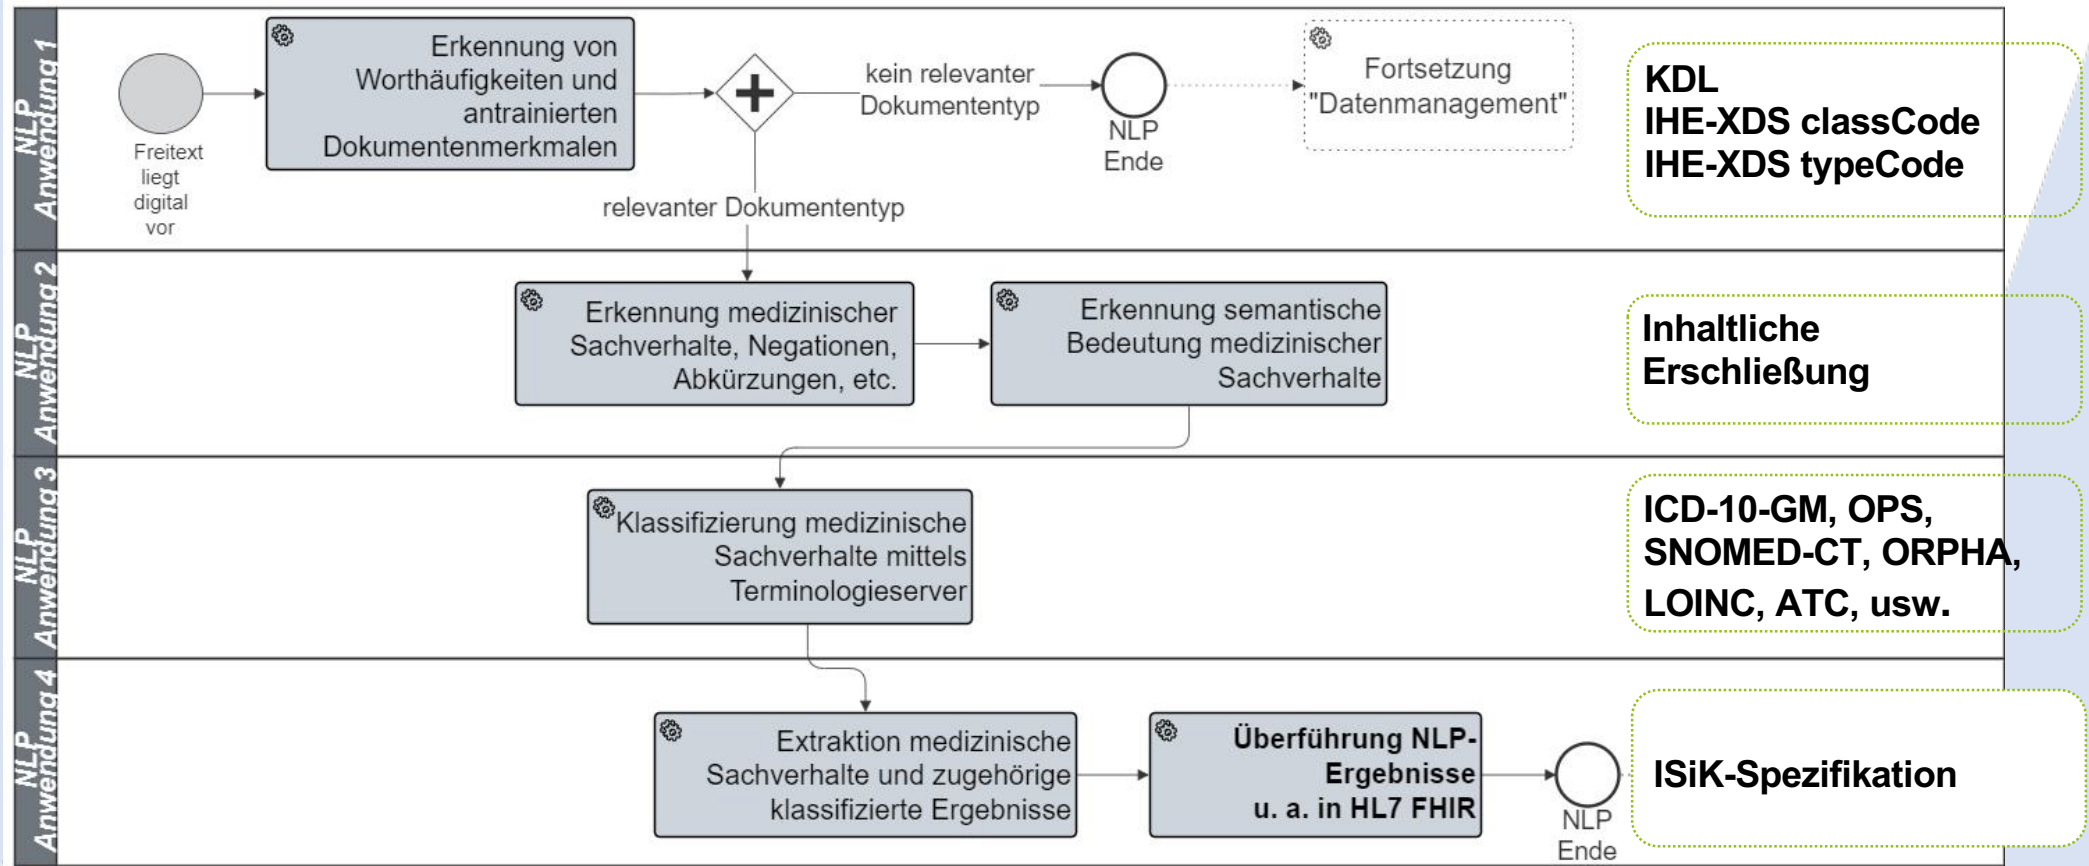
NLP Anwendung 1

Freitext liegt digital vor

Erkennung von Worthäufigkeiten und antrainierten Dokumentenmerkmalen

kein relevanter Dokumententyp

NLP Ende

Fortsetzung "Datenmanagement"

KDL
IHE-XDS classCode
IHE-XDS typeCode

relevanter Dokumententyp

NLP Anwendung 2

Erkennung medizinischer Sachverhalte, Negationen, Abkürzungen, etc.

Erkennung semantische Bedeutung medizinischer Sachverhalte

Inhaltliche Erschließung

NLP Anwendung 3

Klassifizierung medizinische Sachverhalte mittels Terminologieserver

ICD-10-GM, OPS, SNOMED-CT, ORPHA, LOINC, ATC, usw.

NLP Anwendung 4

Extraktion medizinische Sachverhalte und zugehörige klassifizierte Ergebnisse

Überführung NLP-Ergebnisse u. a. in HL7 FHIR

NLP Ende

ISiK-Spezifikation